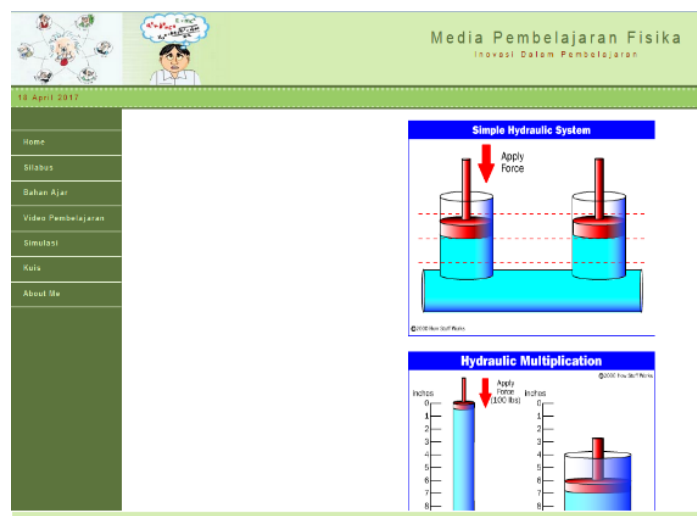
Media Pembelajaran Fisika

Inovasi Dalam Pembelajaran

18 April 2017

Home

Silabus

Bahan Ajar

Video Pembelajaran

Simulasi

Kuis

About Me

Simple Hydraulic System

Apply Force

©2000 How Stuff Works

Hydraulic Multiplication

©2000 How Stuff Works

Inches

Apply Force (100 lbs)

Inches

0
1
2
3
4
5
6
7
8

0
1
2
3
4
5
6
7
8